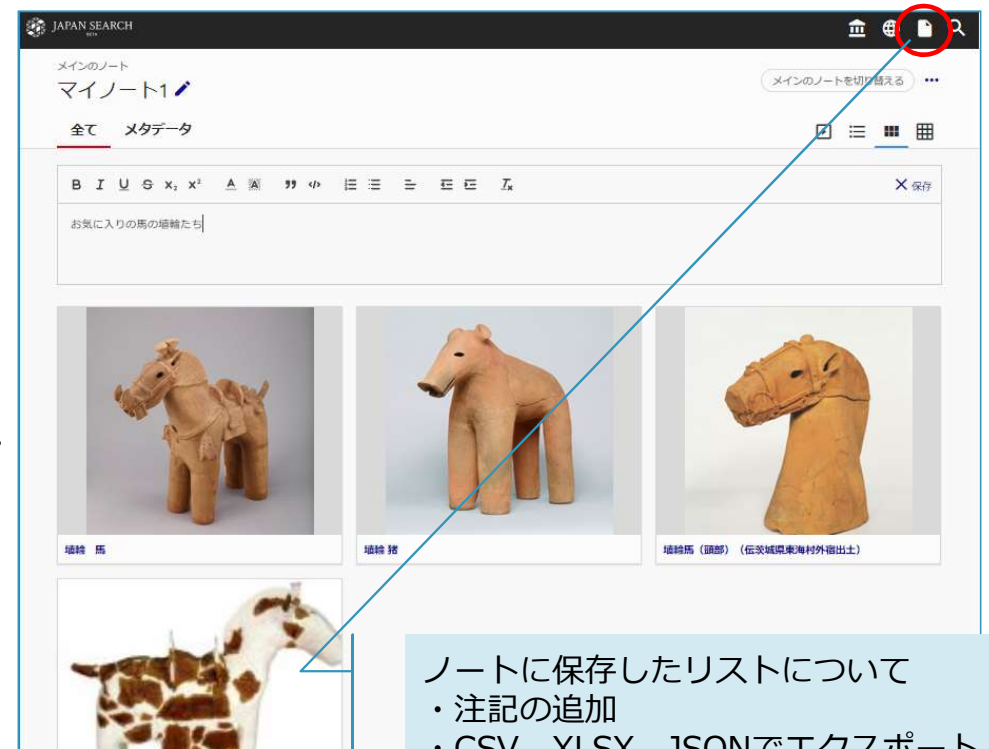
JAPAN SEARCH BETA

メインのノート
マイノート1

メインのノートを切り替える ···

全て　メタデータ

B I U S x₂ x² A A 99 </> ✕ 保存

お気に入りの馬の埴輪たち

埴輪　馬

埴輪 猪

埴輪馬（頭部）（伝茨城県東海村外宿出土）

ノートに保存したリストについて
・注記の追加
・CSV、XLSX、JSONでエクスポート